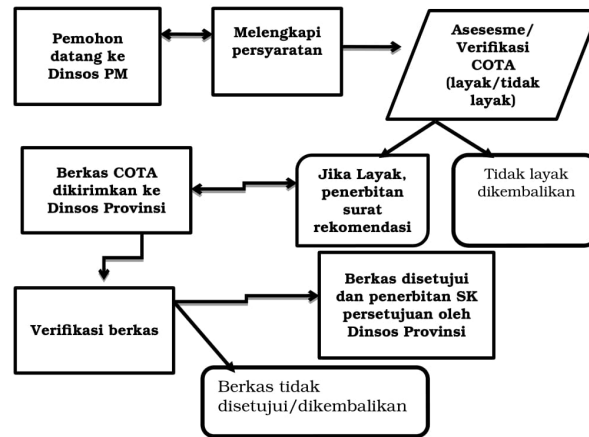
Pemohon datang ke Dinsos PM

Melengkapi persyaratan

Asesesme/ Verifikasi COTA (layak/tidak layak)

Berkas COTA dikirimkan ke Dinsos Provinsi

Jika Layak, penerbitan surat rekomendasi

Tidak layak dikembalikan

Verifikasi berkas

Berkas disetujui dan penerbitan SK persetujuan oleh Dinsos Provinsi

Berkas tidak disetujui/dikembalikan